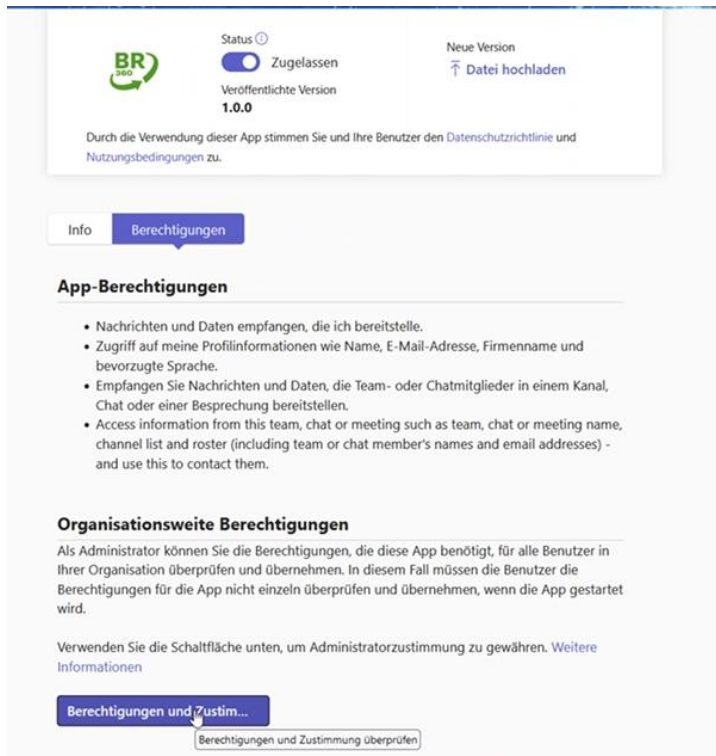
BR 360

Status ⓘ

Zugelassen

Veröffentlichte Version

1.0.0

Neue Version

Datei hochladen

Durch die Verwendung dieser App stimmen Sie und Ihre Benutzer den Datenschutzrichtlinie und Nutzungsbedingungen zu.

Info | Berechtigungen

App-Berechtigungen

- Nachrichten und Daten empfangen, die ich bereitstelle.
- Zugriff auf meine Profilinformationen wie Name, E-Mail-Adresse, Firmenname und bevorzugte Sprache.
- Empfangen Sie Nachrichten und Daten, die Team- oder Chatmitglieder in einem Kanal, Chat oder einer Besprechung bereitstellen.
- Access information from this team, chat or meeting such as team, chat or meeting name, channel list and roster (including team or chat member's names and email addresses) - and use this to contact them.

Organisationsweite Berechtigungen

Als Administrator können Sie die Berechtigungen, die diese App benötigt, für alle Benutzer in Ihrer Organisation überprüfen und übernehmen. In diesem Fall müssen die Benutzer die Berechtigungen für die App nicht einzeln überprüfen und übernehmen, wenn die App gestartet wird.

Verwenden Sie die Schaltfläche unten, um Administratorzustimmung zu gewähren. Weitere Informationen

Berechtigungen und Zustim...

Berechtigungen und Zustimmung überprüfen